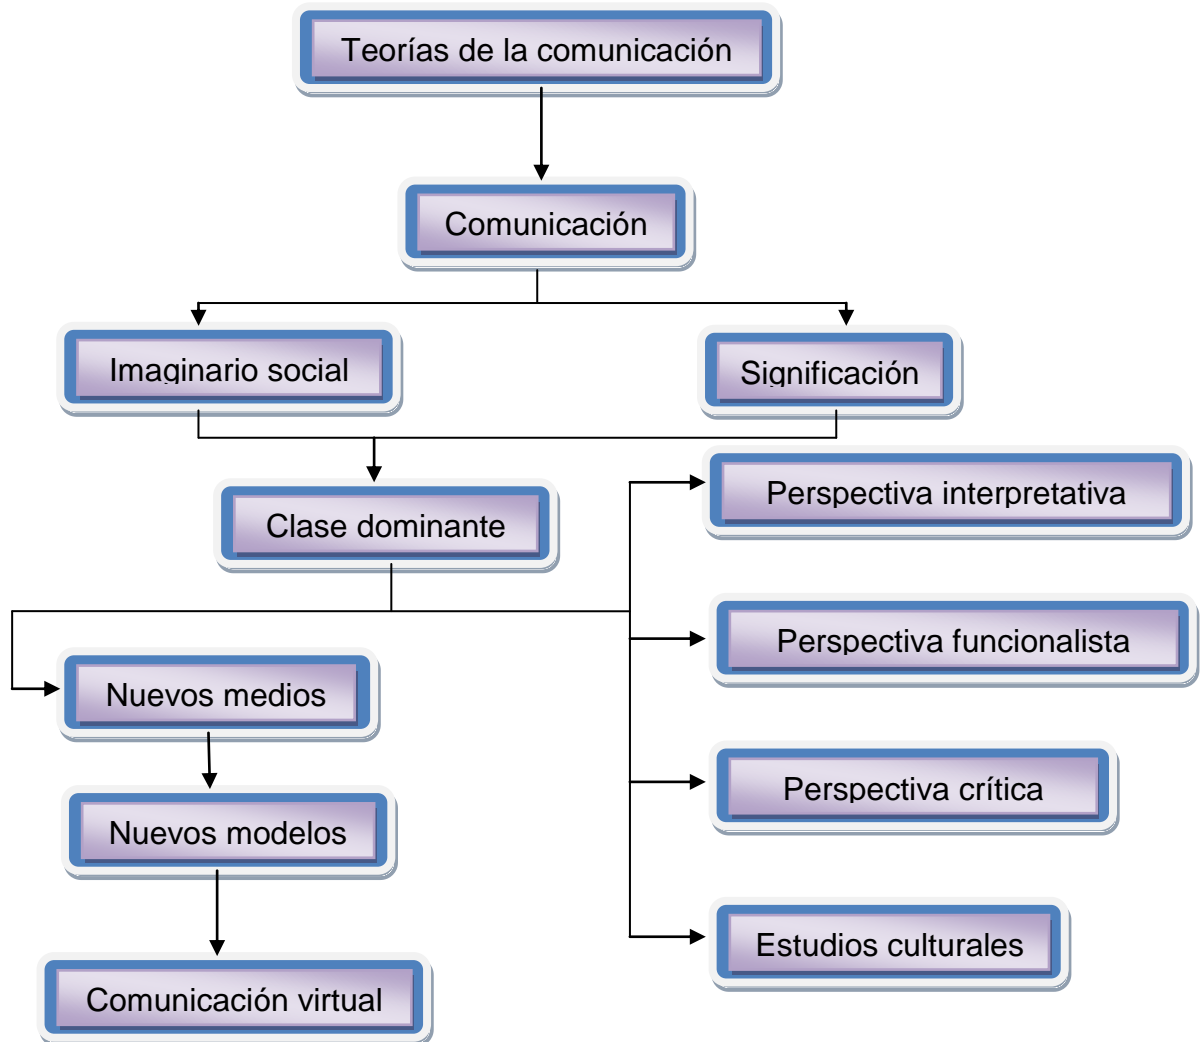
Teorías de la comunicación

Comunicación

Imaginario social

Significación

Clase dominante

Perspectiva interpretativa

Perspectiva funcionalista

Nuevos medios

Nuevos modelos

Perspectiva crítica

Estudios culturales

Comunicación virtual